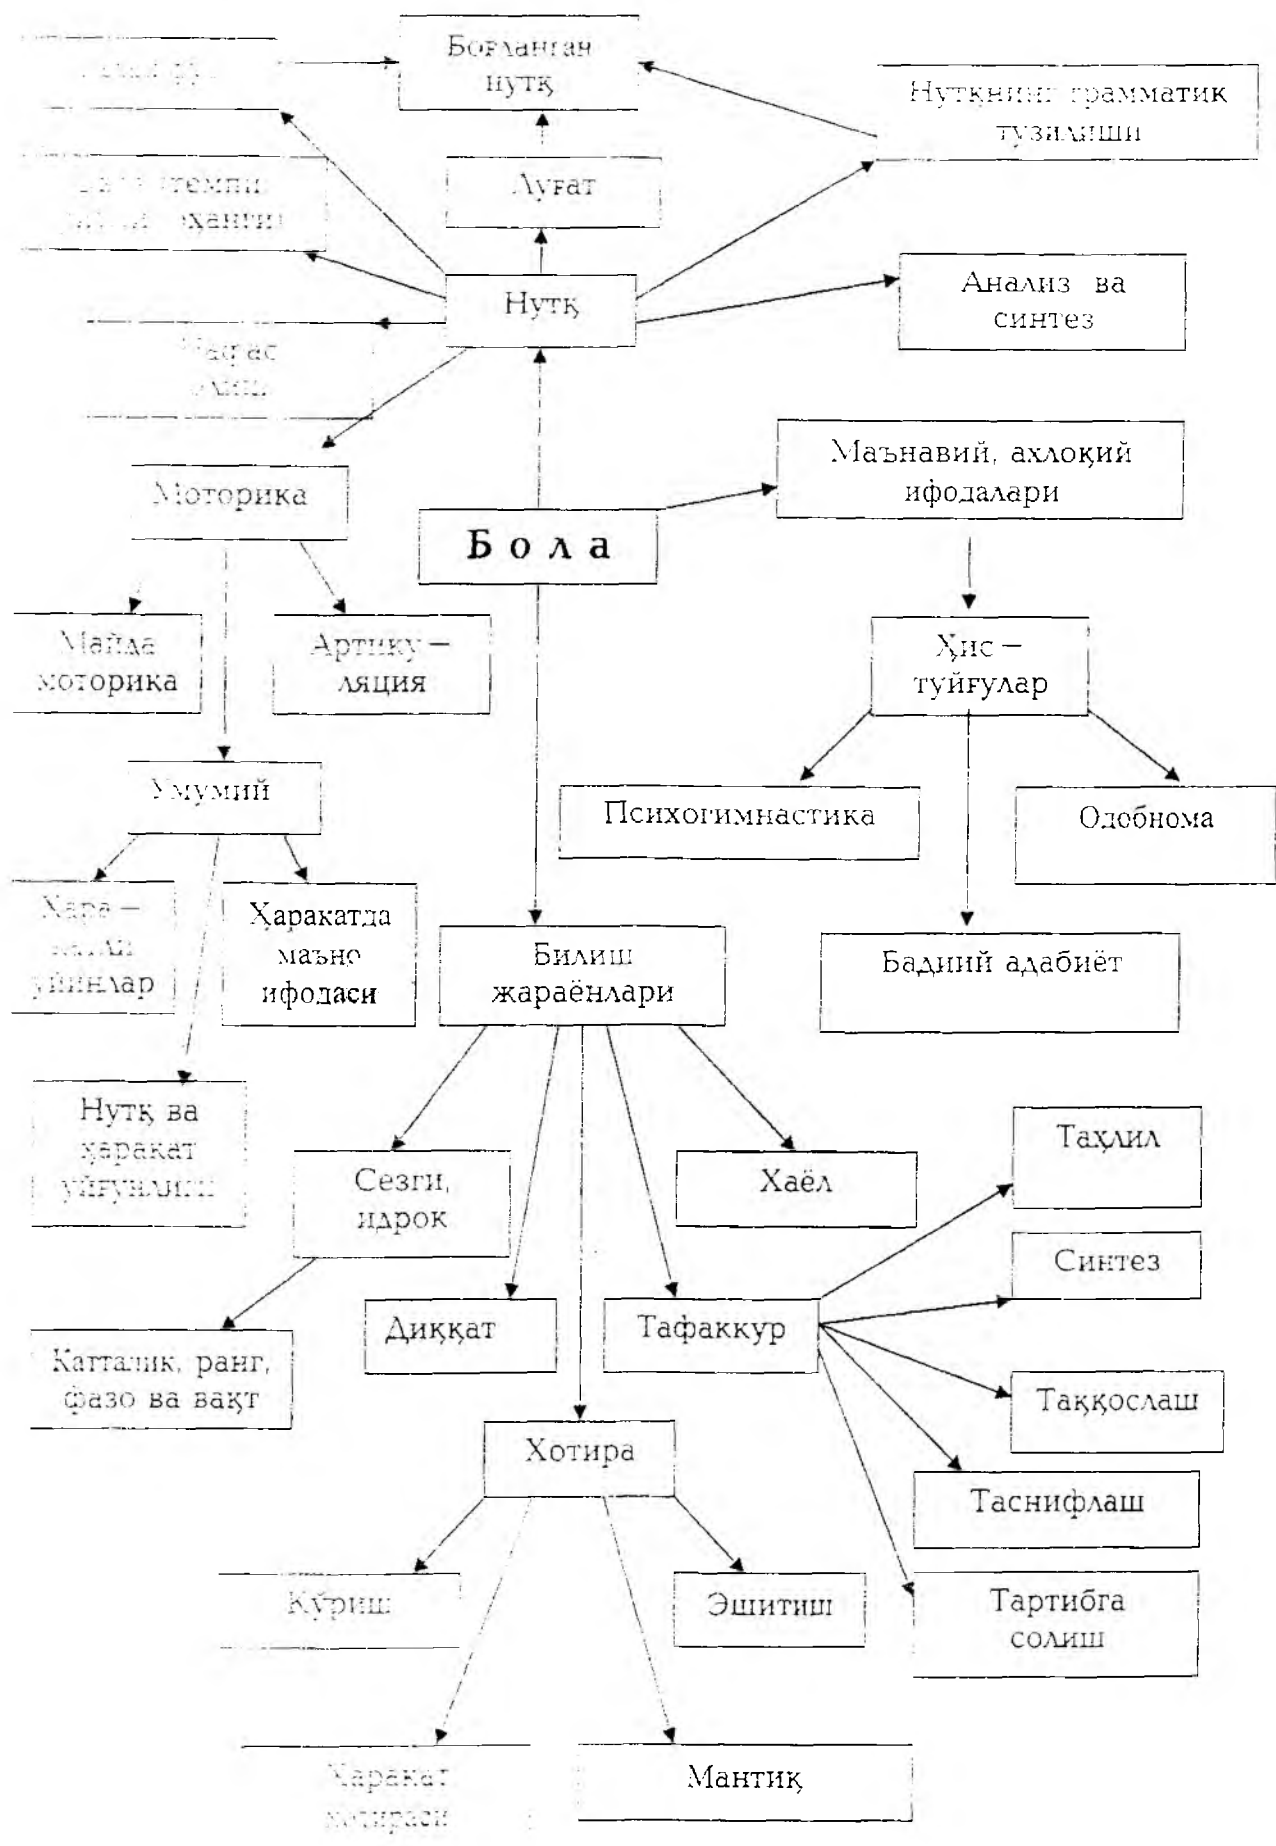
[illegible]

Боғланган нутқ

Нутқнинг грамматик тузилиши

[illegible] темпи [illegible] оҳанги

Луғат

Нутқ

Анализ ва синтез

Нафас олиш

Моторика

Маънавий, ахлоқий ифодалари

Бола

Майда моторика

Артику – ляция

Ҳис – туйғулар

Умумий

Психогимнастика

Одобнома

Ҳара – катли ўйинлар

Ҳаракатда маъно ифодаси

Билиш жараёнлари

Бадиий адабиёт

Нутқ ва ҳаракат уйғунлиги

Сезги, идрок

Хаёл

Таҳлил

Синтез

Катталик, ранг, фазо ва вақт

Диққат

Тафаккур

Таққослаш

Хотира

Таснифлаш

Кўриш

Эшитиш

Тартибга солиш

Ҳаракат хотираси

Мантиқ